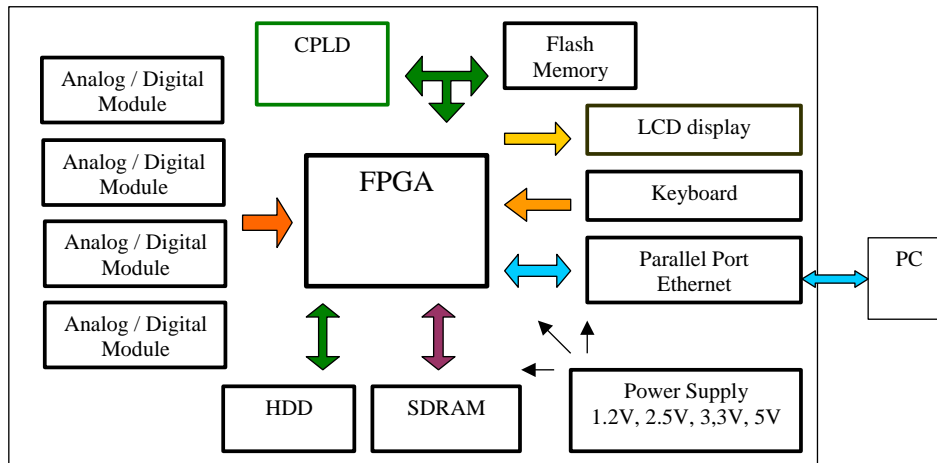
CPLD

Flash Memory

Analog / Digital Module

Analog / Digital Module

Analog / Digital Module

Analog / Digital Module

FPGA

LCD display

Keyboard

Parallel Port Ethernet

PC

HDD

SDRAM

Power Supply 1.2V, 2.5V, 3,3V, 5V